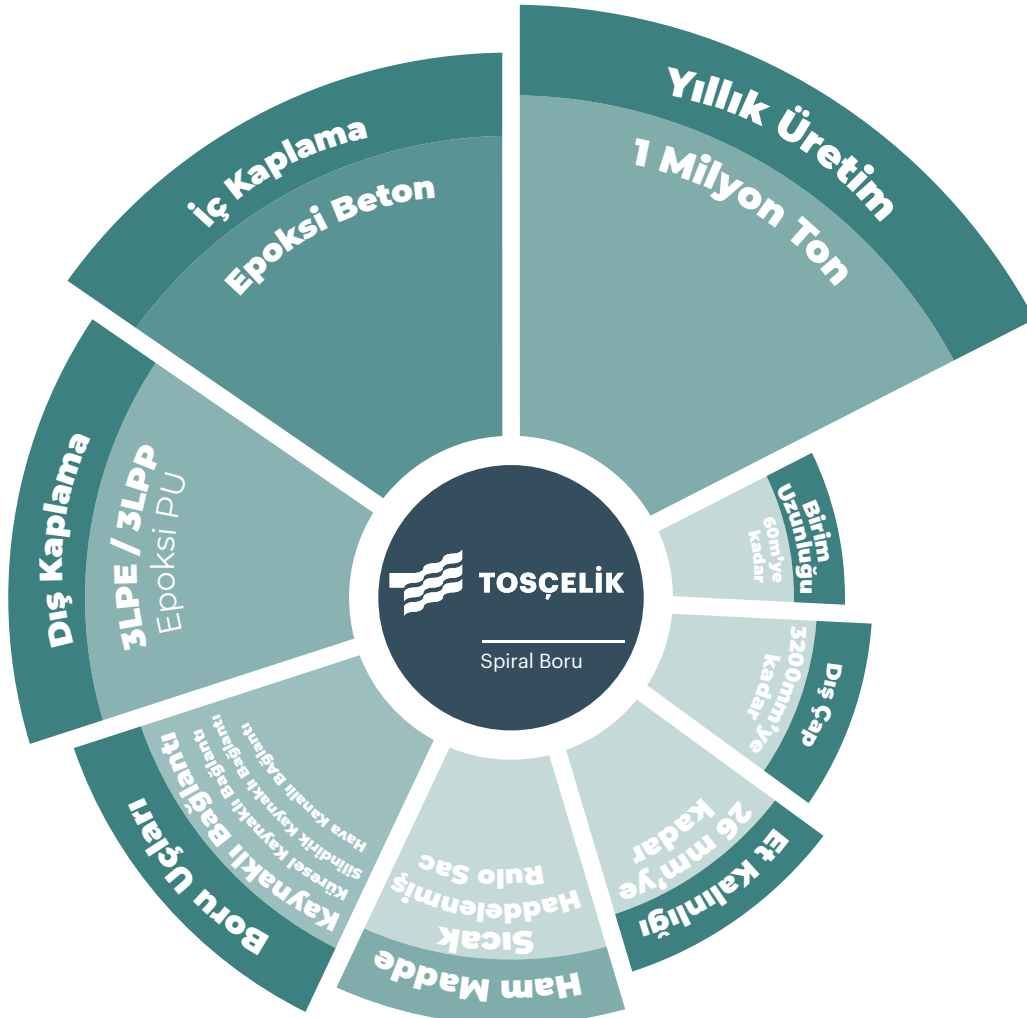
Yıllık Üretim
1 Milyon Ton

Birim Uzunluğu
60m'ye kadar

Dış Çap
3200mm'ye kadar

Et Kalınlığı
26 mm'ye kadar

Ham Madde
Sıcak Haddelenmiş Rulo Sac

Boru Uçları
Kaynaklı Bağlantı
Küresel Kaynaklı Bağlantı
Silindirik Kaynaklı Bağlantı
Hava Kanallı Bağlantı

Dış Kaplama
3LPE / 3LPP
Epoksi PU

İç Kaplama
Epoksi Beton

TOSÇELİK
Spiral Boru